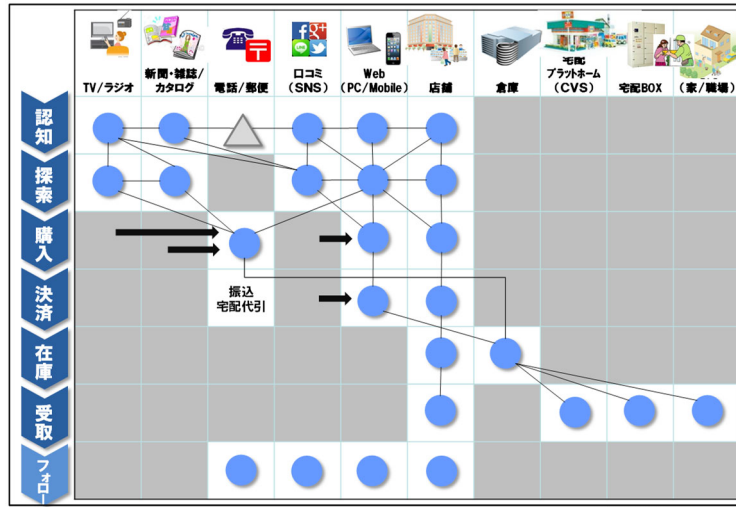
| | TV/ラジオ | 新聞・雑誌/カタログ | 電話/郵便 | 口コミ（SNS） | Web（PC/Mobile） | 店舗 | 倉庫 | 宅配プラットホーム（CVS） | 宅配BOX | （家/職場） |
|---|---|---|---|---|---|---|---|---|---|---|
| 認知 | | | | | | | | | | |
| 探索 | | | | | | | | | | |
| 購入 | | | | | | | | | | |
| 決済 | | | 振込 宅配代引 | | | | | | | |
| 在庫 | | | | | | | | | | |
| 受取 | | | | | | | | | | |
| フォロー | | | | | | | | | | |